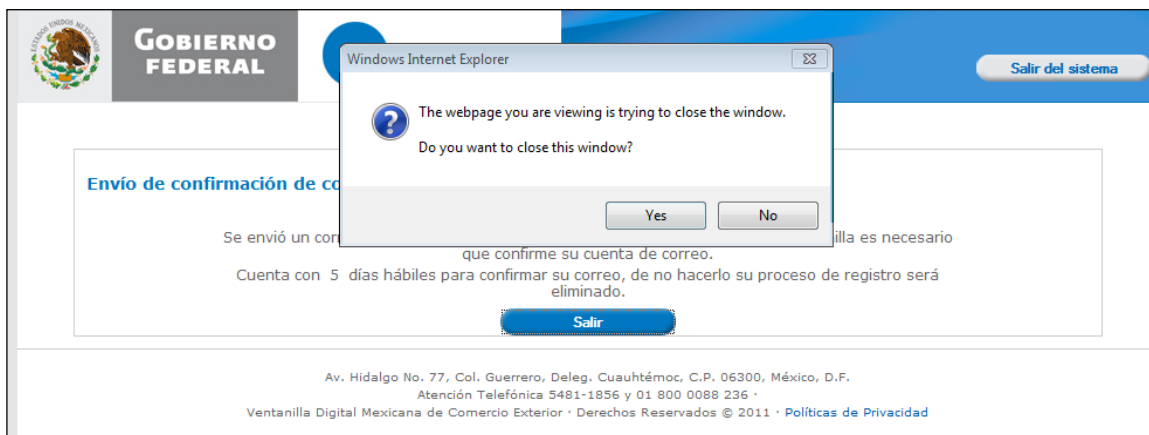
ESTADOS UNIDOS MEXICANOS

GOBIERNO FEDERAL

Salir del sistema

Windows Internet Explorer

The webpage you are viewing is trying to close the window.

Do you want to close this window?

Yes No

Envío de confirmación de co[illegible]

Se envió un corr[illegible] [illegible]illa es necesario que confirme su cuenta de correo.

Cuenta con 5 días hábiles para confirmar su correo, de no hacerlo su proceso de registro será eliminado.

Salir

Av. Hidalgo No. 77, Col. Guerrero, Deleg. Cuauhtémoc, C.P. 06300, México, D.F.
Atención Telefónica 5481-1856 y 01 800 0088 236 ·
Ventanilla Digital Mexicana de Comercio Exterior · Derechos Reservados © 2011 · Políticas de Privacidad